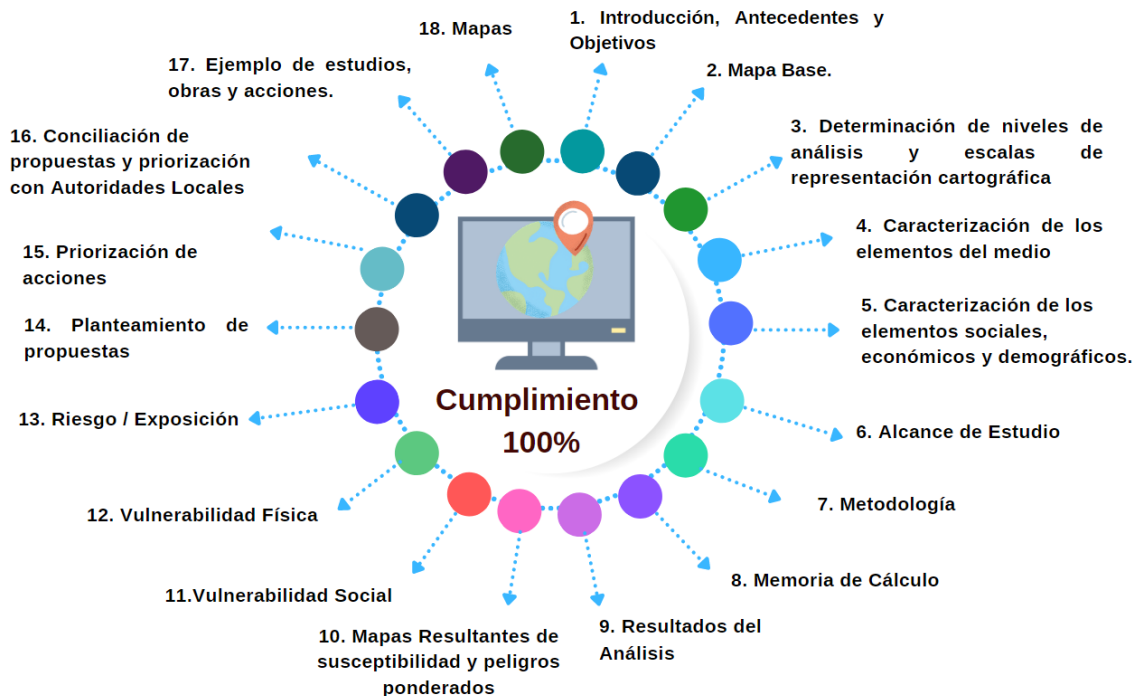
1. Introducción, Antecedentes y Objetivos

2. Mapa Base.

3. Determinación de niveles de análisis y escalas de representación cartográfica

4. Caracterización de los elementos del medio

5. Caracterización de los elementos sociales, económicos y demográficos.

6. Alcance de Estudio

7. Metodología

8. Memoria de Cálculo

9. Resultados del Análisis

10. Mapas Resultantes de susceptibilidad y peligros ponderados

11.Vulnerabilidad Social

12. Vulnerabilidad Física

13. Riesgo / Exposición

14. Planteamiento de propuestas

15. Priorización de acciones

16. Conciliación de propuestas y priorización con Autoridades Locales

17. Ejemplo de estudios, obras y acciones.

18. Mapas

Cumplimiento 100%